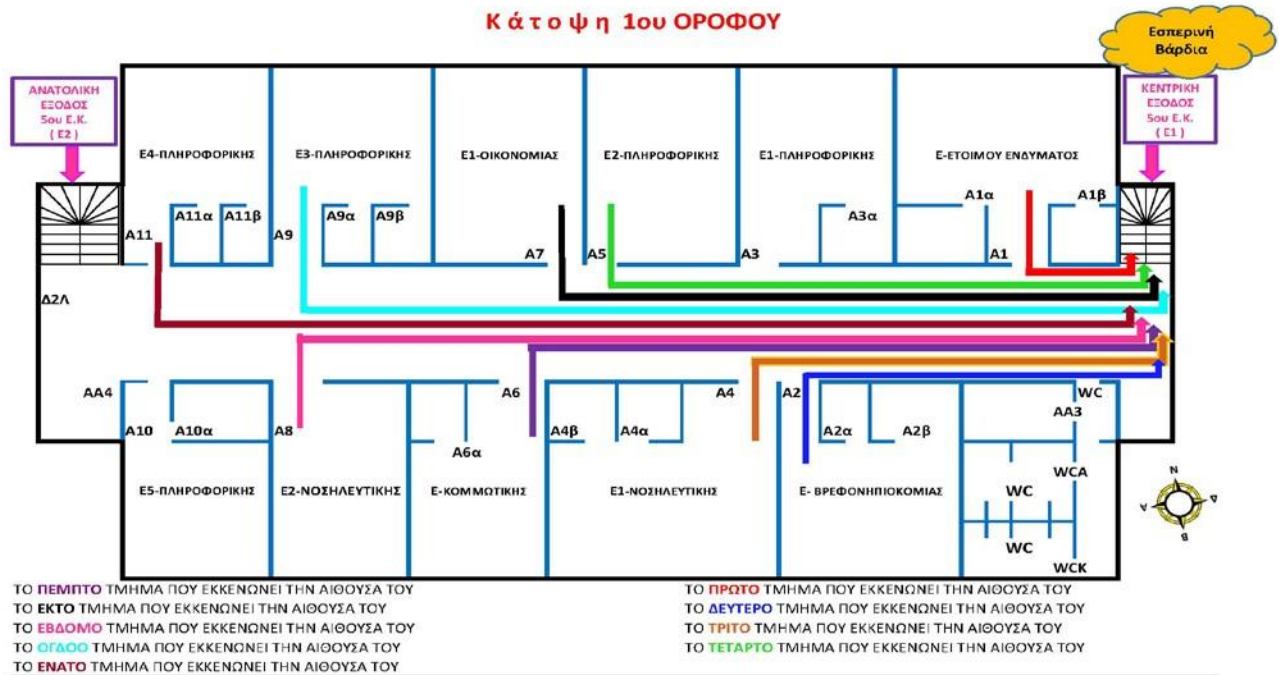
Κ ά τ ο ψ η 1ου ΟΡΟΦΟΥ

Εσπερινή Βάρδια

ΑΝΑΤΟΛΙΚΗ ΕΞΟΔΟΣ 5ου Ε.Κ. ( Ε2 )

ΚΕΝΤΡΙΚΗ ΕΞΟΔΟΣ 5ου Ε.Κ. ( Ε1 )

Ε4-ΠΛΗΡΟΦΟΡΙΚΗΣ
Ε3-ΠΛΗΡΟΦΟΡΙΚΗΣ
Ε1-ΟΙΚΟΝΟΜΙΑΣ
Ε2-ΠΛΗΡΟΦΟΡΙΚΗΣ
Ε1-ΠΛΗΡΟΦΟΡΙΚΗΣ
Ε-ΕΤΟΙΜΟΥ ΕΝΔΥΜΑΤΟΣ

Α11α Α11β Α9α Α9β Α3α Α1α Α1β
Α11 Α9 Α7 Α5 Α3 Α1

Δ2Λ

ΑΑ4 Α6 Α4 Α2 WC ΑΑ3
Α10 Α10α Α8 Α6α Α4β Α4α Α2α Α2β WCA

Ε5-ΠΛΗΡΟΦΟΡΙΚΗΣ
Ε2-ΝΟΣΗΛΕΥΤΙΚΗΣ
Ε-ΚΟΜΜΩΤΙΚΗΣ
Ε1-ΝΟΣΗΛΕΥΤΙΚΗΣ
Ε- ΒΡΕΦΟΝΗΠΙΟΚΟΜΙΑΣ
WC
WC
WCK

Ν Δ Β Α

ΤΟ ΠΕΜΠΤΟ ΤΜΗΜΑ ΠΟΥ ΕΚΚΕΝΩΝΕΙ ΤΗΝ ΑΙΘΟΥΣΑ ΤΟΥ
ΤΟ ΕΚΤΟ ΤΜΗΜΑ ΠΟΥ ΕΚΚΕΝΩΝΕΙ ΤΗΝ ΑΙΘΟΥΣΑ ΤΟΥ
ΤΟ ΕΒΔΟΜΟ ΤΜΗΜΑ ΠΟΥ ΕΚΚΕΝΩΝΕΙ ΤΗΝ ΑΙΘΟΥΣΑ ΤΟΥ
ΤΟ ΟΓΔΟΟ ΤΜΗΜΑ ΠΟΥ ΕΚΚΕΝΩΝΕΙ ΤΗΝ ΑΙΘΟΥΣΑ ΤΟΥ
ΤΟ ΕΝΑΤΟ ΤΜΗΜΑ ΠΟΥ ΕΚΚΕΝΩΝΕΙ ΤΗΝ ΑΙΘΟΥΣΑ ΤΟΥ

ΤΟ ΠΡΩΤΟ ΤΜΗΜΑ ΠΟΥ ΕΚΚΕΝΩΝΕΙ ΤΗΝ ΑΙΘΟΥΣΑ ΤΟΥ
ΤΟ ΔΕΥΤΕΡΟ ΤΜΗΜΑ ΠΟΥ ΕΚΚΕΝΩΝΕΙ ΤΗΝ ΑΙΘΟΥΣΑ ΤΟΥ
ΤΟ ΤΡΙΤΟ ΤΜΗΜΑ ΠΟΥ ΕΚΚΕΝΩΝΕΙ ΤΗΝ ΑΙΘΟΥΣΑ ΤΟΥ
ΤΟ ΤΕΤΑΡΤΟ ΤΜΗΜΑ ΠΟΥ ΕΚΚΕΝΩΝΕΙ ΤΗΝ ΑΙΘΟΥΣΑ ΤΟΥ